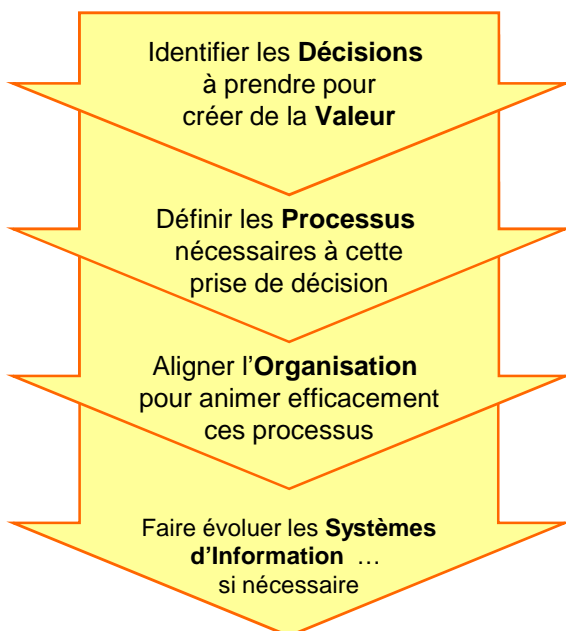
Identifier les **Décisions** à prendre pour créer de la **Valeur**

Définir les **Processus** nécessaires à cette prise de décision

Aligner l'**Organisation** pour animer efficacement ces processus

Faire évoluer les **Systèmes d'Information** … si nécessaire